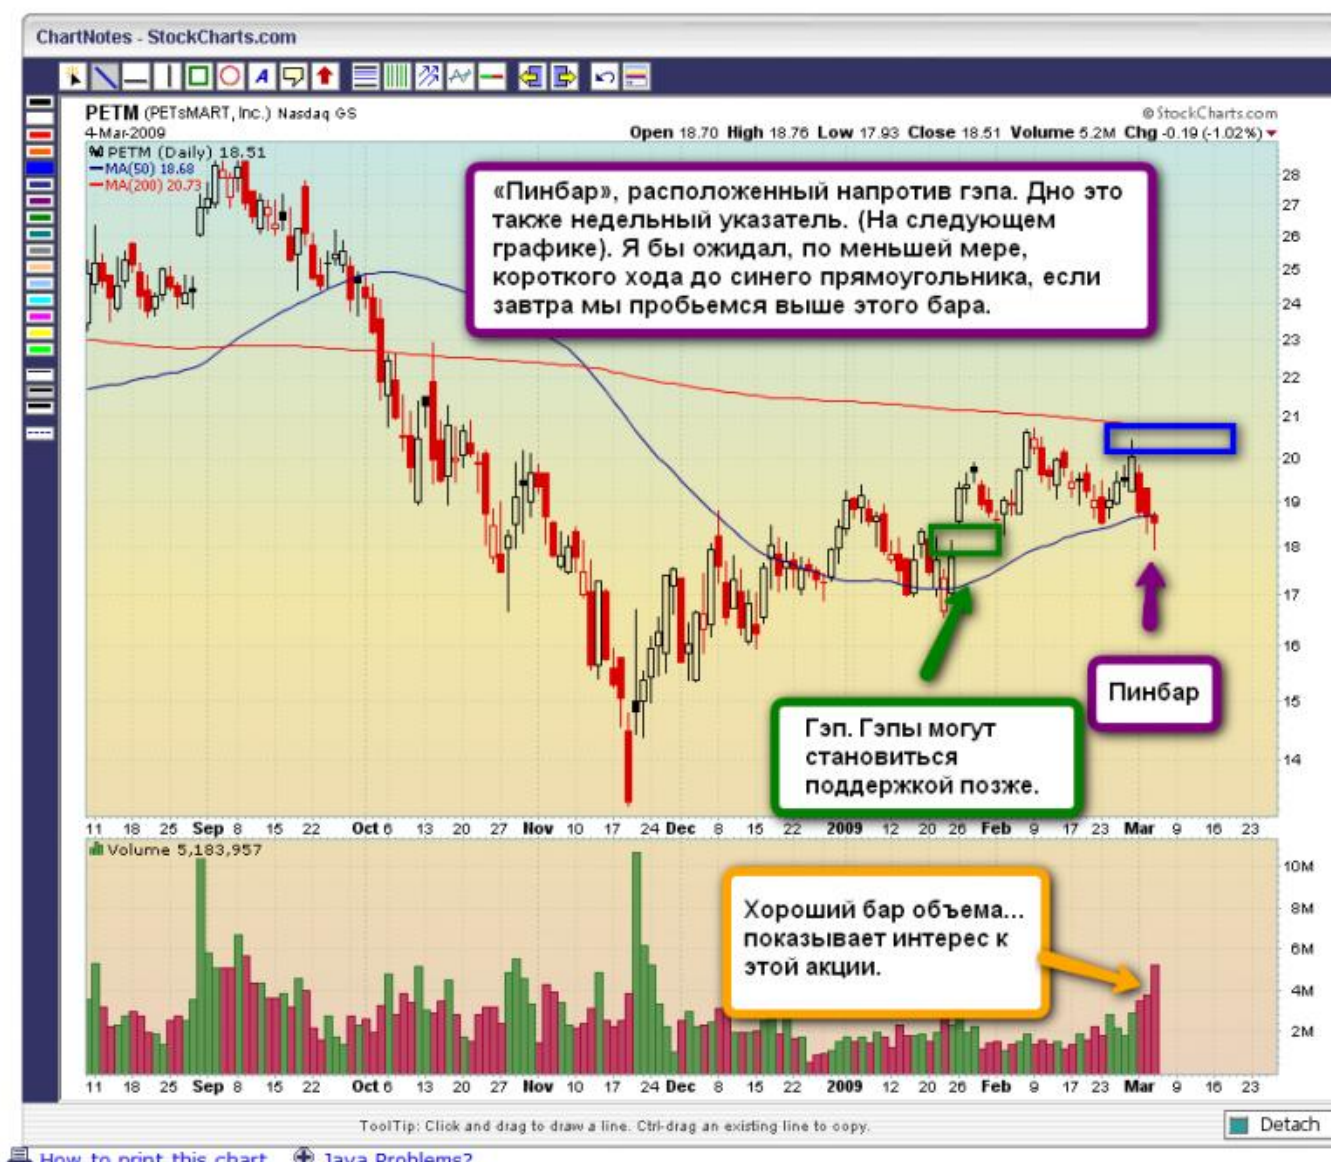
ChartNotes - StockCharts.com

PETM (PETsMART, Inc.) Nasdaq GS
4-Mar-2009
© StockCharts.com
Open 18.70 High 18.76 Low 17.93 Close 18.51 Volume 5.2M Chg -0.19 (-1.02%)
PETM (Daily) 18.51
MA(50) 18.68
MA(200) 20.73

«Пинбар», расположенный напротив гэпа. Дно это также недельный указатель. (На следующем графике). Я бы ожидал, по меньшей мере, короткого хода до синего прямоугольника, если завтра мы пробьемся выше этого бара.

Пинбар

Гэп. Гэпы могут становиться поддержкой позже.

28 27 26 25 24 23 22 21 20 19 18 17 16 15 14

11 18 25 Sep 8 15 22 Oct 6 13 20 27 Nov 10 17 24 Dec 8 15 22 2009 12 20 26 Feb 9 17 23 Mar 9 16 23

Volume 5,183,957

Хороший бар объема... показывает интерес к этой акции.

10M 8M 6M 4M 2M

11 18 25 Sep 8 15 22 Oct 6 13 20 27 Nov 10 17 24 Dec 8 15 22 2009 12 20 26 Feb 9 17 23 Mar 9 16 23

ToolTip: Click and drag to draw a line. Ctrl-drag an existing line to copy.

Detach

How to print this chart    Java Problems?